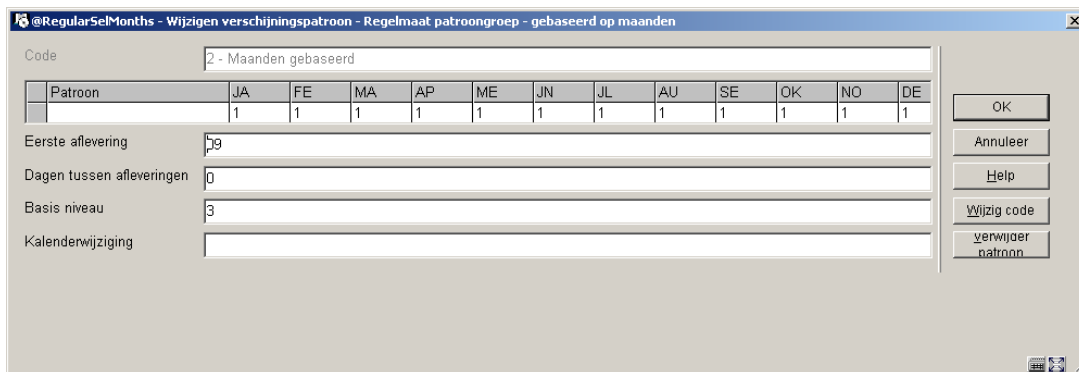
@RegularSelMonths - Wijzigen verschijningspatroon - Regelmaat patroongroep - gebaseerd op maanden

Code 2 - Maanden gebaseerd

| Patroon | JA | FE | MA | AP | ME | JN | JL | AU | SE | OK | NO | DE |
|---|---|---|---|---|---|---|---|---|---|---|---|---|
| | 1 | 1 | 1 | 1 | 1 | 1 | 1 | 1 | 1 | 1 | 1 | 1 |

Eerste aflevering 09

Dagen tussen afleveringen 0

Basis niveau 3

Kalenderwijziging

OK

Annuleer

Help

Wijzig code

verwijder patroon